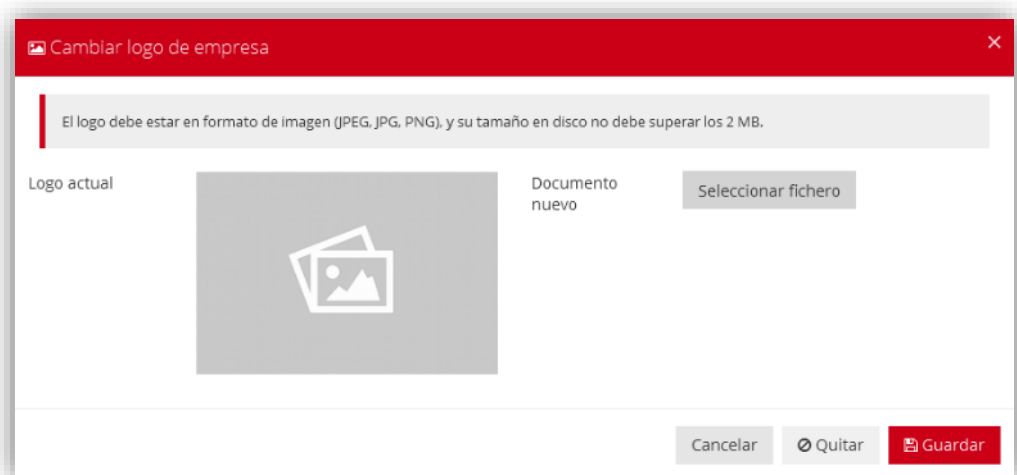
Cambiar logo de empresa

×

El logo debe estar en formato de imagen (JPEG, JPG, PNG), y su tamaño en disco no debe superar los 2 MB.

Logo actual

Documento nuevo

Seleccionar fichero

Cancelar

Quitar

Guardar